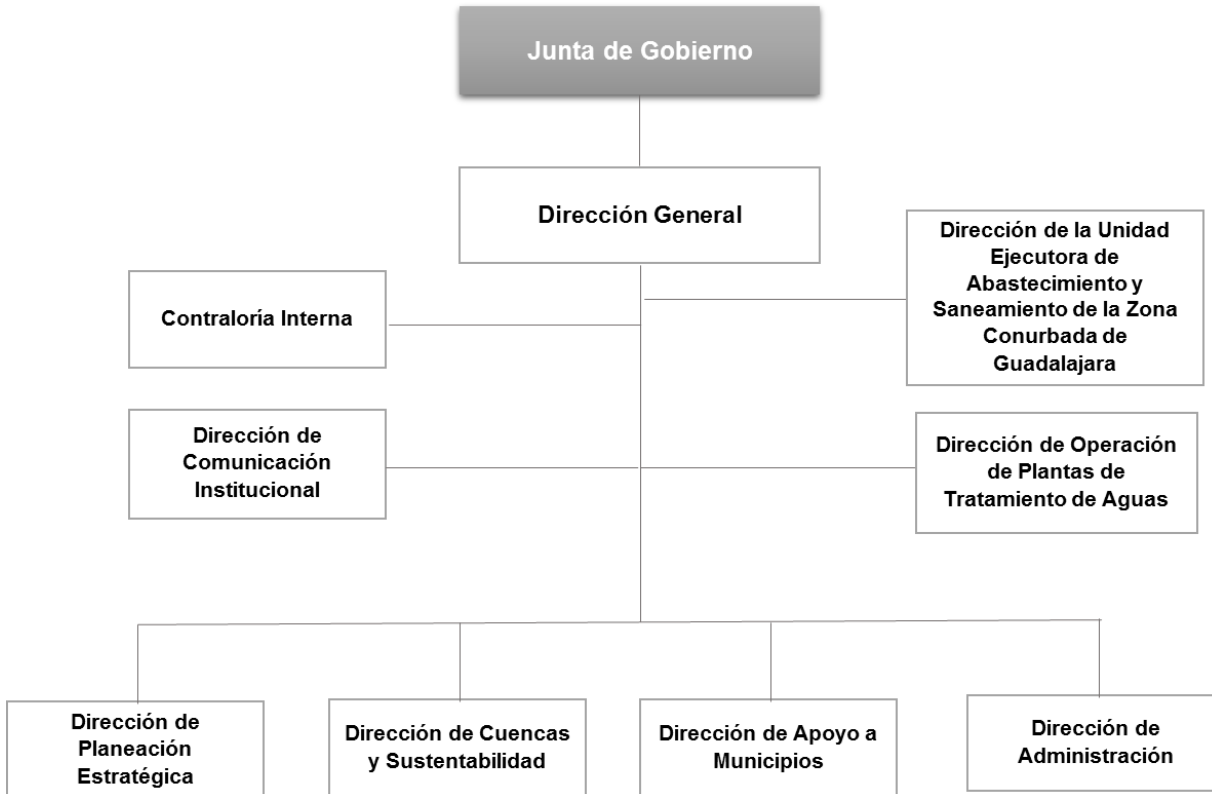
Junta de Gobierno

Dirección General

Dirección de la Unidad Ejecutora de Abastecimiento y Saneamiento de la Zona Conurbada de Guadalajara

Contraloría Interna

Dirección de Comunicación Institucional

Dirección de Operación de Plantas de Tratamiento de Aguas

Dirección de Planeación Estratégica

Dirección de Cuencas y Sustentabilidad

Dirección de Apoyo a Municipios

Dirección de Administración